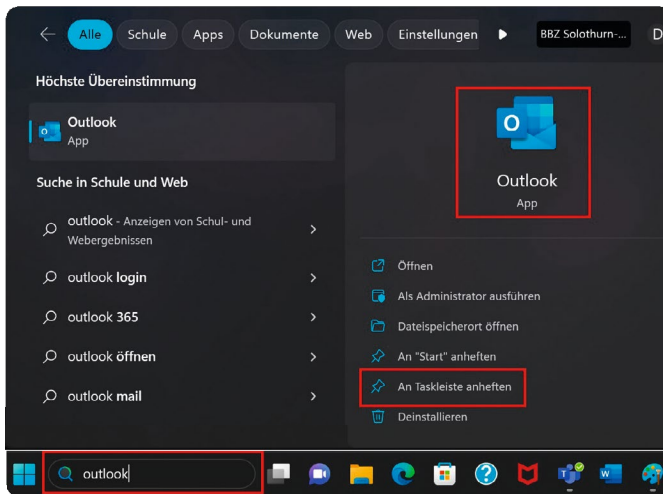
Alle Schule Apps Dokumente Web Einstellungen BBZ Solothurn-... D

Höchste Übereinstimmung

Outlook
App

Suche in Schule und Web

outlook - Anzeigen von Schul- und Webergebnissen

outlook login

outlook 365

outlook öffnen

outlook mail

Outlook
App

Öffnen

Als Administrator ausführen

Dateispeicherort öffnen

An "Start" anheften

An Taskleiste anheften

Deinstallieren

outlook